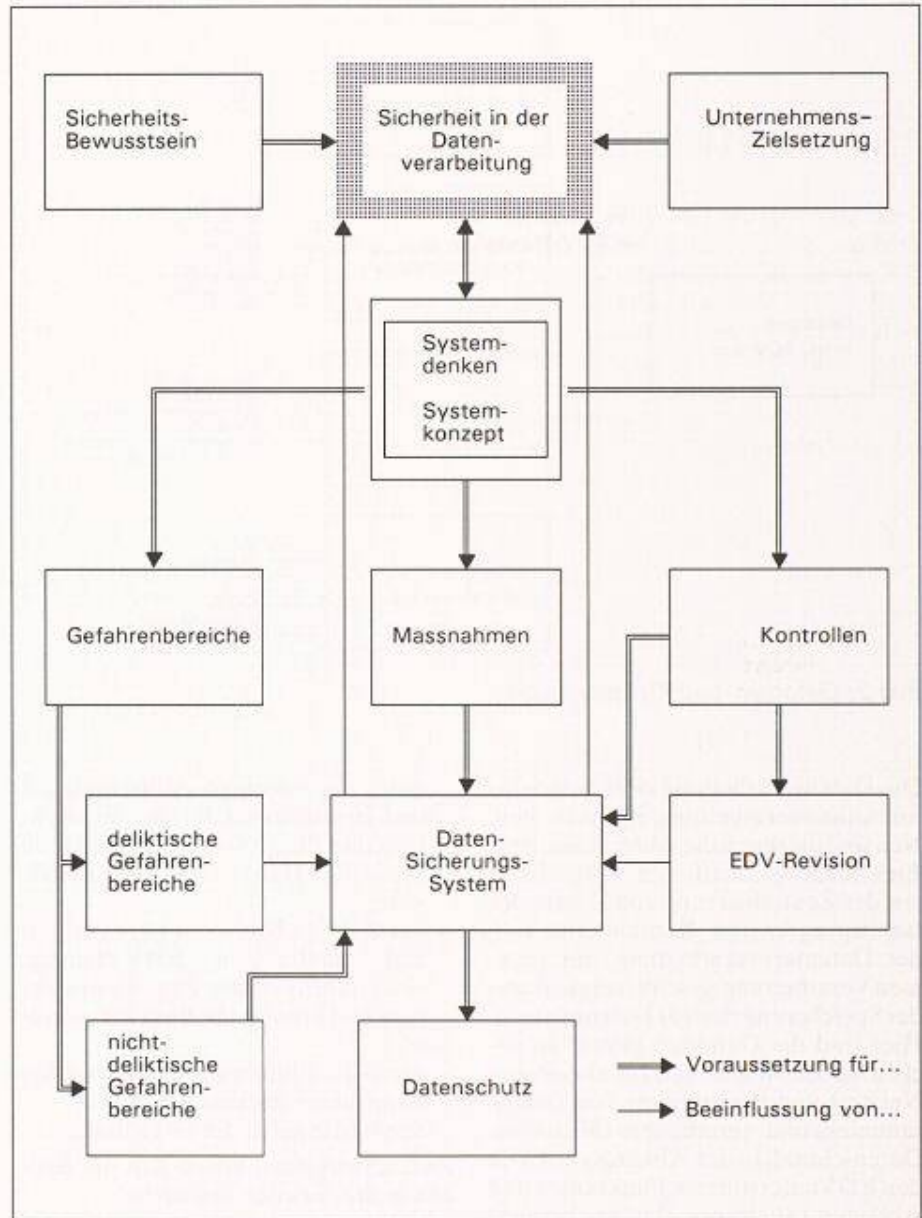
Sicherheits-Bewusstsein

Sicherheit in der Datenverarbeitung

Unternehmens-Zielsetzung

Systemdenken

Systemkonzept

Gefahrenbereiche

Massnahmen

Kontrollen

deliktische Gefahrenbereiche

Daten-Sicherungs-System

EDV-Revision

nichtdeliktische Gefahrenbereiche

Datenschutz

Voraussetzung für...

Beeinflussung von...